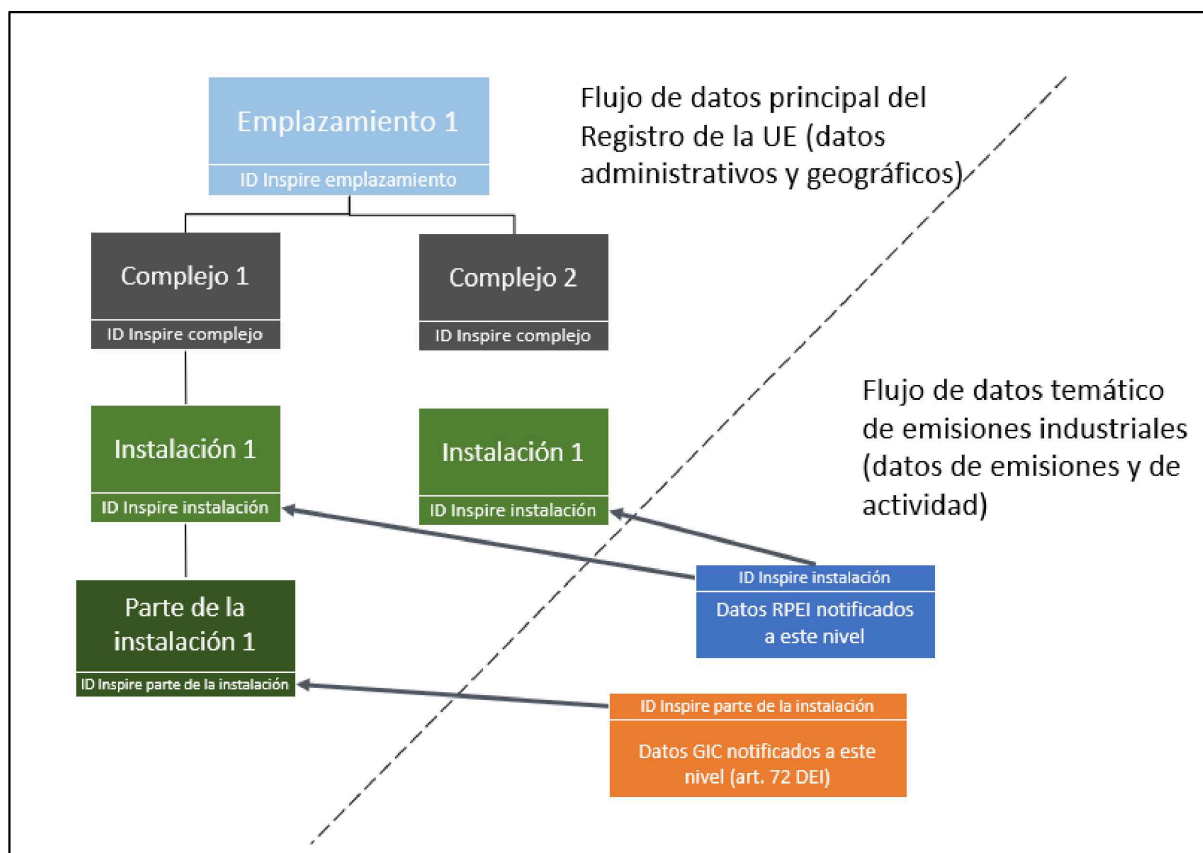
Emplazamiento 1
ID Inspire emplazamiento

Flujo de datos principal del Registro de la UE (datos administrativos y geográficos)

Complejo 1
ID Inspire complejo

Complejo 2
ID Inspire complejo

Flujo de datos temático de emisiones industriales (datos de emisiones y de actividad)

Instalación 1
ID Inspire instalación

Instalación 1
ID Inspire instalación

ID Inspire instalación
Datos RPEI notificados a este nivel

Parte de la instalación 1
ID Inspire parte de la instalación

ID Inspire parte de la instalación
Datos GIC notificados a este nivel (art. 72 DEI)